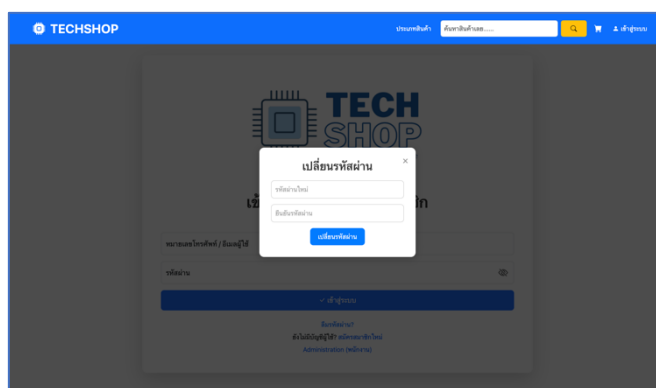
TECHSHOP

ประเภทสินค้า

ค้นหาสินค้าเลย......

เข้าสู่ระบบ

TECH SHOP

เปลี่ยนรหัสผ่าน

×

รหัสผ่านใหม่

ยืนยันรหัสผ่าน

เปลี่ยนรหัสผ่าน

เข้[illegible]ก

หมายเลขโทรศัพท์ / อีเมลผู้ใช้

รหัสผ่าน

เข้าสู่ระบบ

ลืมรหัสผ่าน?

ยังไม่มีบัญชีผู้ใช้? สมัครสมาชิกใหม่

Administration (พนักงาน)